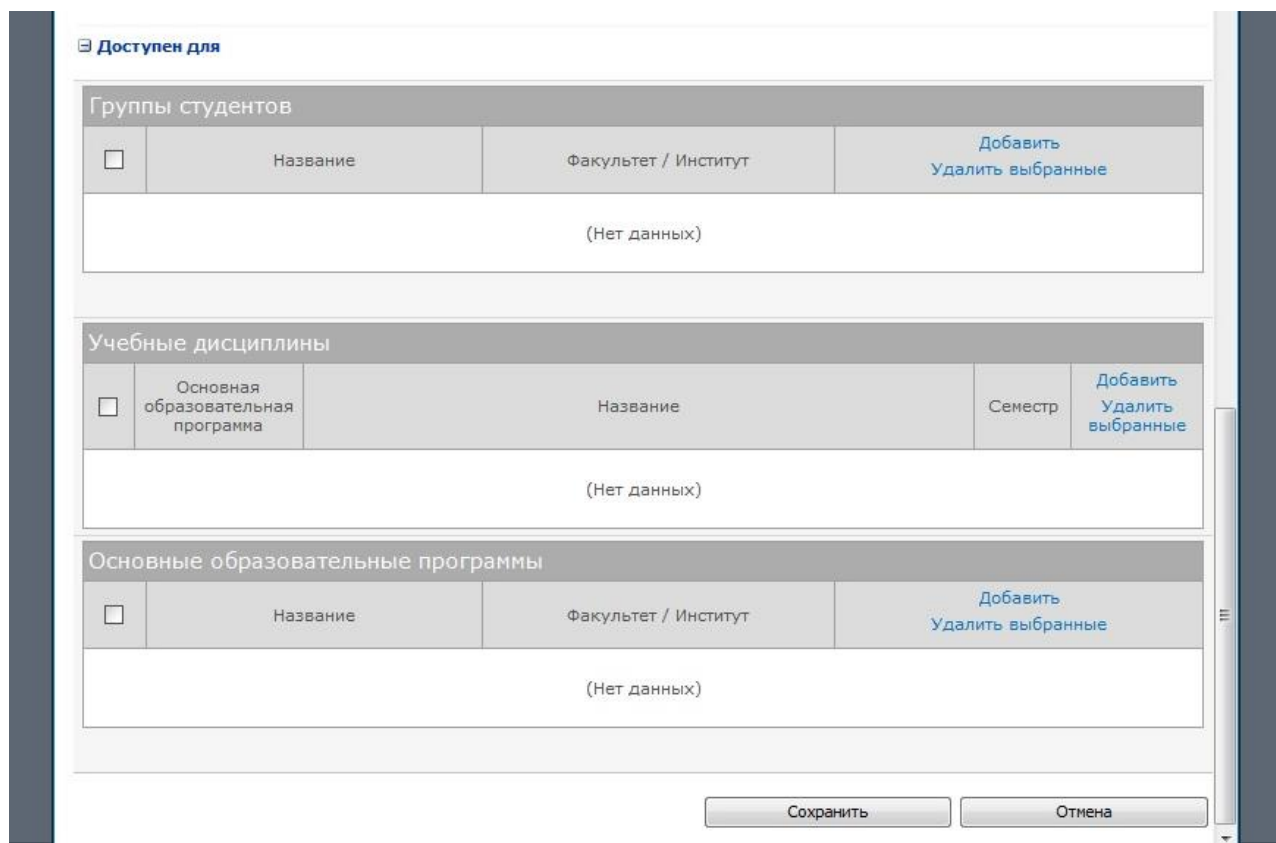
⊟ Доступен для

Группы студентов

| ☐ | Название | Факультет / Институт | Добавить Удалить выбранные |
|---|---|---|---|
| (Нет данных) | | | |

Учебные дисциплины

| ☐ | Основная образовательная программа | Название | Семестр | Добавить Удалить выбранные |
|---|---|---|---|---|
| (Нет данных) | | | | |

Основные образовательные программы

| ☐ | Название | Факультет / Институт | Добавить Удалить выбранные |
|---|---|---|---|
| (Нет данных) | | | |

Сохранить Отмена